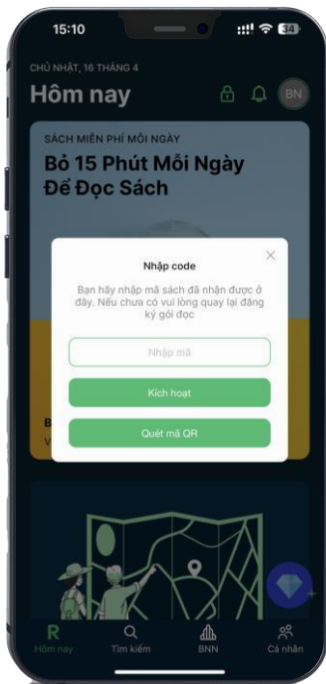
15:10

34

CHỦ NHẬT, 16 THÁNG 4

Hôm nay

BN

SÁCH MIỄN PHÍ MỖI NGÀY

Bỏ 15 Phút Mỗi Ngày Để Đọc Sách

Nhập code

Bạn hãy nhập mã sách đã nhận được ở đây. Nếu chưa có vui lòng quay lại đăng ký gói đọc

Nhập mã

Kích hoạt

Quét mã QR

B

V

R
Hôm nay

Tìm kiếm

BNN

Cá nhân